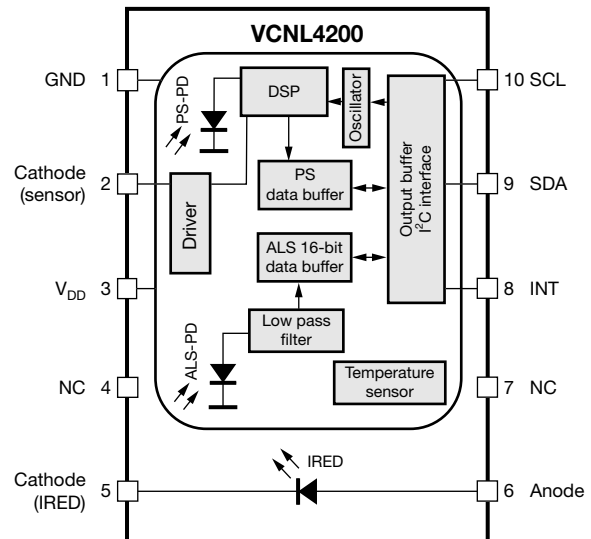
VCNL4200

GND 1
Cathode (sensor) 2
$V_{DD}$ 3
NC 4
Cathode (IRED) 5

10 SCL
9 SDA
8 INT
7 NC
6 Anode

PS-PD
DSP
Oscillator
Output buffer
I$^2$C interface
PS data buffer
Driver
ALS 16-bit data buffer
Low pass filter
ALS-PD
Temperature sensor
IRED